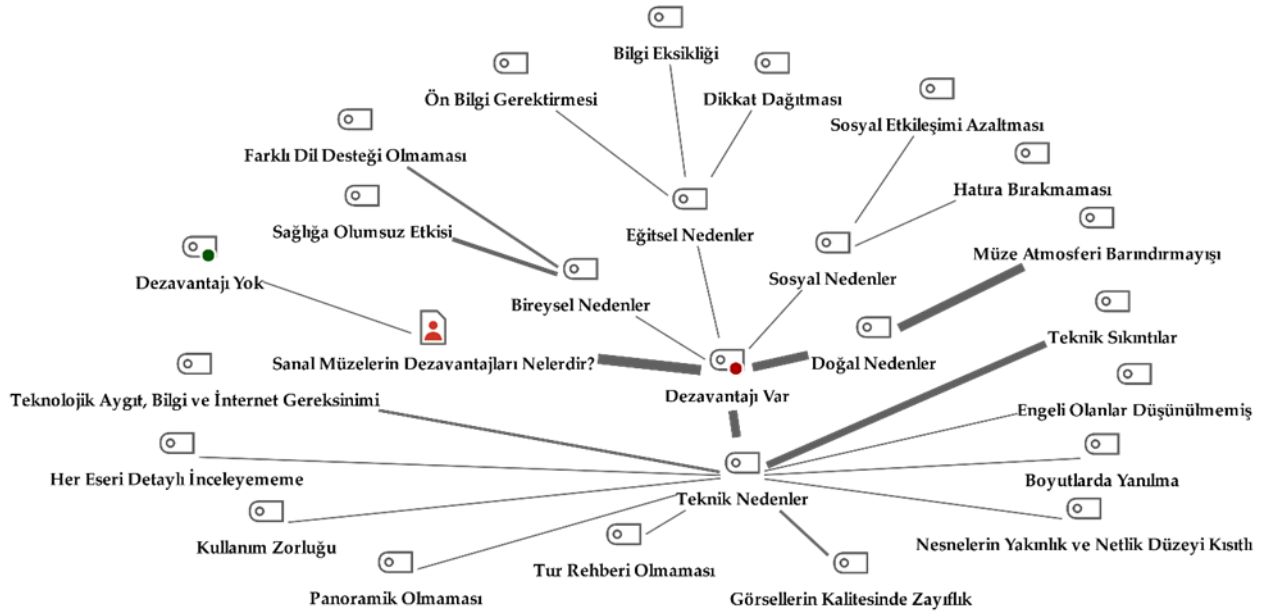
Bilgi Eksikliği

Ön Bilgi Gerektirmesi

Dikkat Dağıtması

Sosyal Etkileşimi Azaltması

Farklı Dil Desteği Olmaması

Hatıra Bırakmaması

Sağlığa Olumsuz Etkisi

Eğitsel Nedenler

Müze Atmosferi Barındırmayışı

Dezavantajı Yok

Sosyal Nedenler

Bireysel Nedenler

Teknik Sıkıntılar

Sanal Müzelerin Dezavantajları Nelerdir?

Doğal Nedenler

Dezavantajı Var

Teknolojik Aygıt, Bilgi ve İnternet Gereksinimi

Engeli Olanlar Düşünülmemiş

Her Eseri Detaylı İnceleyememe

Boyutlarda Yanılma

Teknik Nedenler

Kullanım Zorluğu

Nesnelerin Yakınlık ve Netlik Düzeyi Kısıtlı

Tur Rehberi Olmaması

Panoramik Olmaması

Görsellerin Kalitesinde Zayıflık